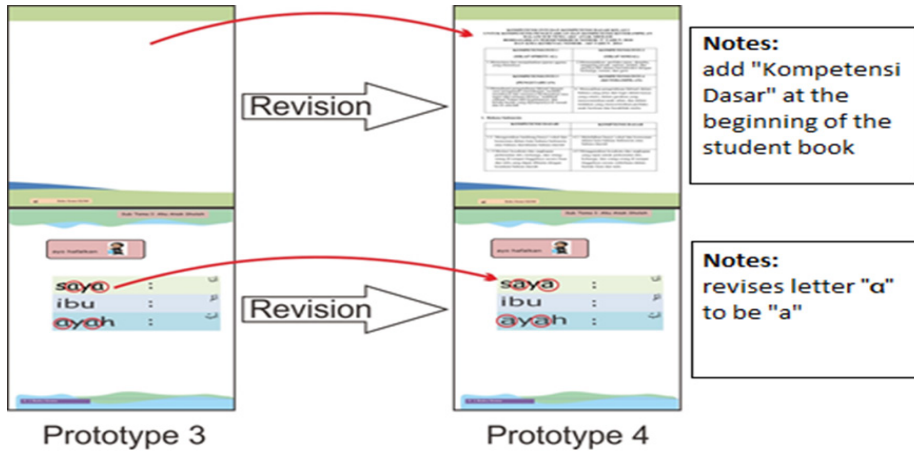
Revision

Notes:
add "Kompetensi Dasar" at the beginning of the student book

Sub Tema 1: Aku Anak Sholeh

ayo hafalkan

saya :
ibu :
ayah :

Revision

Sub Tema 1: Aku Anak Sholeh

ayo hafalkan

saya :
ibu :
ayah :

Notes:
revises letter "ɑ" to be "a"

Prototype 3

Prototype 4